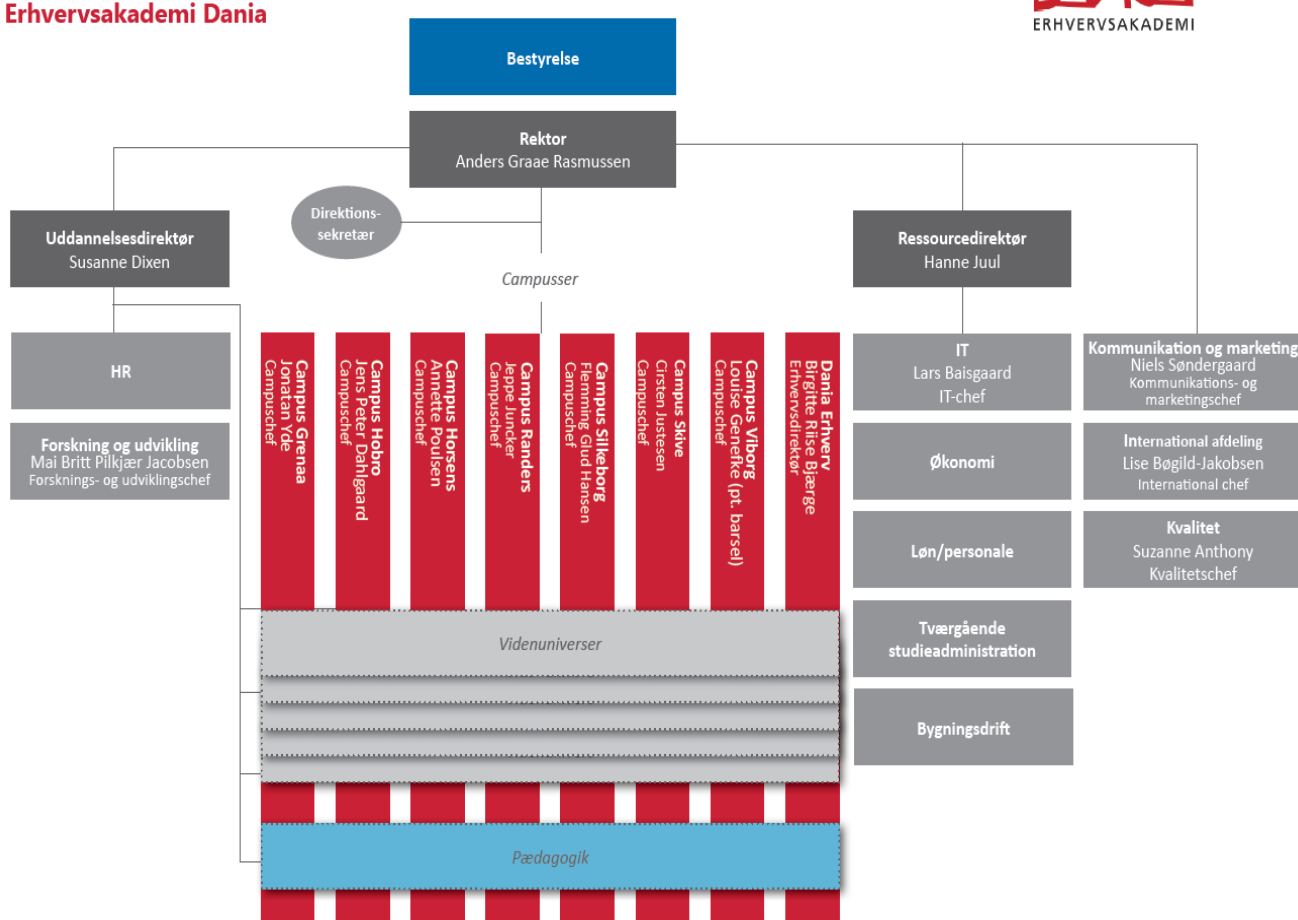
Erhvervsakademi Dania

ERHVERVSAKADEMI

Bestyrelse

Rektor
Anders Graae Rasmussen

Direktions-sekretær

Uddannelsesdirektør
Susanne Dixen

Ressourcedirektør
Hanne Juul

Campusser

HR

Forskning og udvikling
Mai Britt Pilkjær Jacobsen
Forsknings- og udviklingschef

Campus Grenaa
Jonatan Yde
Campuschef

Campus Hobro
Jens Peter Dahlgaard
Campuschef

Campus Horsens
Annette Poulsen
Campuschef

Campus Randers
Jeppe Juncker
Campuschef

Campus Silkeborg
Flemming Glud Hansen
Campuschef

Campus Skive
Cirsten Justesen
Campuschef

Campus Viborg
Louise Genefke (pt. barsel)
Campuschef

Dania Erhverv
Birgitte Risie Bjærge
Erhvervsdirektør

IT
Lars Baisgaard
IT-chef

Økonomi

Løn/personale

Tværgående studieadministration

Bygningsdrift

Kommunikation og marketing
Niels Søndergaard
Kommunikations- og marketingschef

International afdeling
Lise Bøgild-Jakobsen
International chef

Kvalitet
Suzanne Anthony
Kvalitetschef

Videnuniverser

Pædagogik